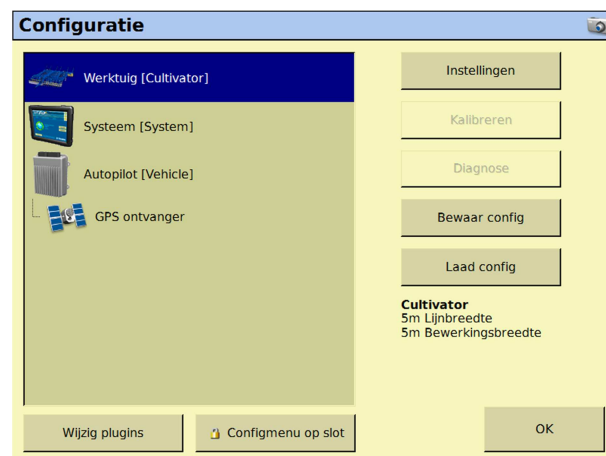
Configuratie

Werktuig [Cultivator]

Systeem [System]

Autopilot [Vehicle]

GPS ontvanger

Instellingen

Kalibreren

Diagnose

Bewaar config

Laad config

Cultivator
5m Lijnbreedte
5m Bewerkingsbreedte

Wijzig plugins

Configmenu op slot

OK